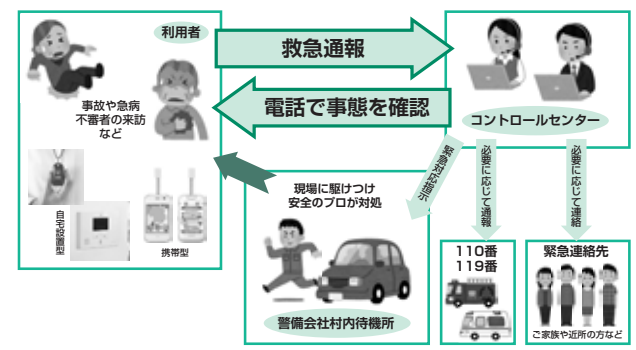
利用者

事故や急病
不審者の来訪
など

自宅設置型

携帯型

救急通報

電話で事態を確認

コントロールセンター

緊急対応指示

必要に応じて通報

必要に応じて連絡

現場に駆けつけ
安全のプロが対処

警備会社村内待機所

110番
119番

緊急連絡先

ご家族や近所の方など